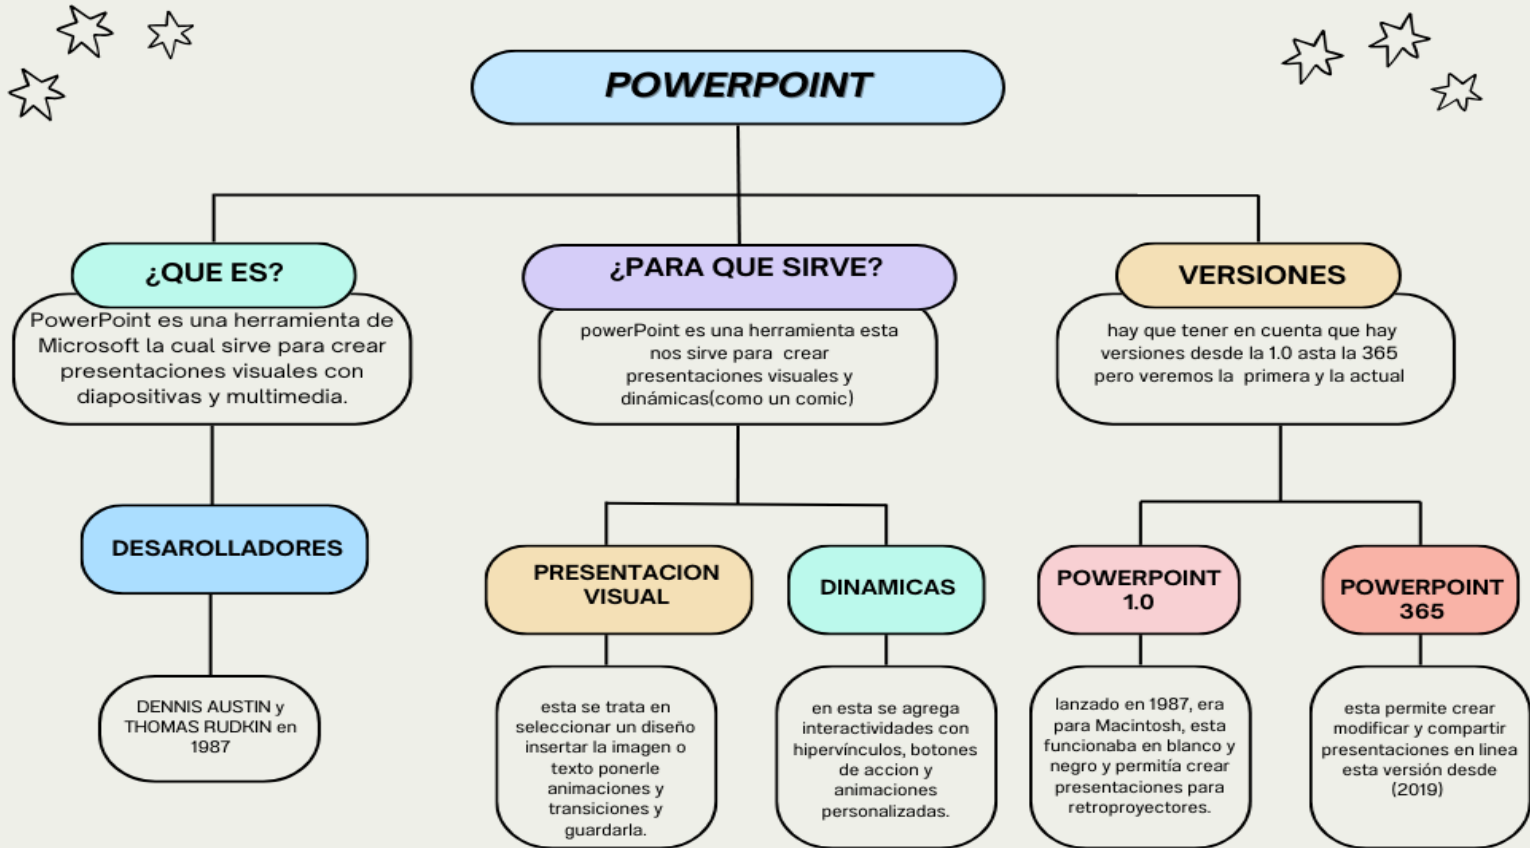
POWERPOINT

¿QUE ES?

PowerPoint es una herramienta de Microsoft la cual sirve para crear presentaciones visuales con diapositivas y multimedia.

DESAROLLADORES

DENNIS AUSTIN y THOMAS RUDKIN en 1987

¿PARA QUE SIRVE?

powerPoint es una herramienta esta nos sirve para crear presentaciones visuales y dinámicas(como un comic)

PRESENTACION VISUAL

esta se trata en seleccionar un diseño insertar la imagen o texto ponerle animaciones y transiciones y guardarla.

DINAMICAS

en esta se agrega interactividades con hipervínculos, botones de accion y animaciones personalizadas.

VERSIONES

hay que tener en cuenta que hay versiones desde la 1.0 asta la 365 pero veremos la primera y la actual

POWERPOINT 1.0

lanzado en 1987, era para Macintosh, esta funcionaba en blanco y negro y permitía crear presentaciones para retroproyectores.

POWERPOINT 365

esta permite crear modificar y compartir presentaciones en linea esta versión desde (2019)